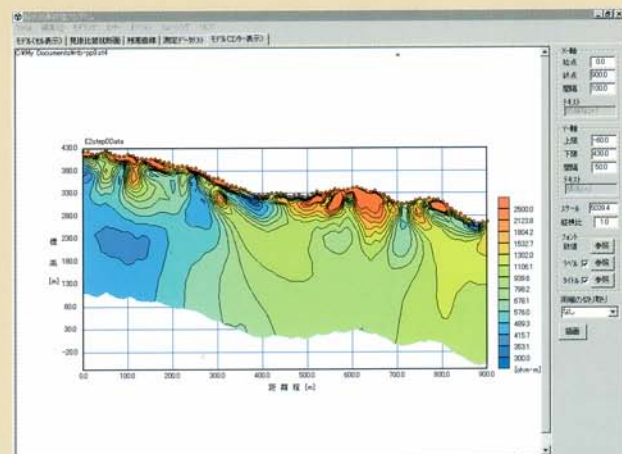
モデル(セル表示) | 見掛比抵抗断面 | 残差曲線 | 測定データ(4ch) | モデル(カラー表示)

C:¥My Documents¥rb-pp9.st4

E2step0Data

430.0
380.0
330.0
280.0
230.0
180.0
130.0
80.0
30.0
-20.0

標高 [m]

0.0 100.0 200.0 300.0 400.0 500.0 600.0 700.0 800.0 900.0

距離程 [m]

2500.0
2123.8
1804.2
1532.7
1302.0
1106.1
939.6
798.2
678.1
576.0
489.3
415.7
353.1
300.0
[ohm-m]

X-軸
始点 0.0
終点 900.0
間隔 100.0

Y-軸
上限 -60.0
下限 430.0
間隔 50.0

スケール 5039.4
縦横比 1.0
フォント
数値 参照
ラベル ☑ 参照
タイトル ☑ 参照

凡例の切り替え
なし

描画